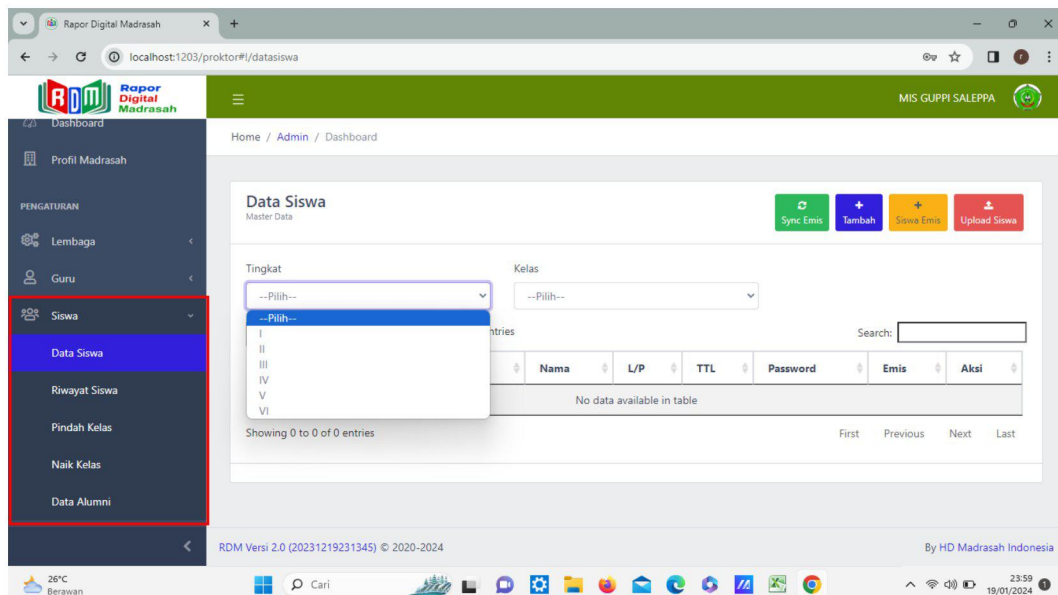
Rapor Digital Madrasah
localhost:1203/proktor#!/datasiswa

RDM Rapor Digital Madrasah

MIS GUPPI SALEPPA

Dashboard
Profil Madrasah
PENGATURAN
Lembaga
Guru
Siswa
Data Siswa
Riwayat Siswa
Pindah Kelas
Naik Kelas
Data Alumni

Home / Admin / Dashboard

Data Siswa
Master Data

Sync Emis
Tambah
Siswa Emis
Upload Siswa

Tingkat
--Pilih--
--Pilih--
I
II
III
IV
V
VI

Kelas
--Pilih--

ntries

Search:

| | Nama | L/P | TTL | Password | Emis | Aksi |
|---|---|---|---|---|---|---|
| No data available in table | | | | | | |

Showing 0 to 0 of 0 entries

First Previous Next Last

RDM Versi 2.0 (20231219231345) © 2020-2024

By HD Madrasah Indonesia

26°C
Berawan
Cari
23:59
19/01/2024